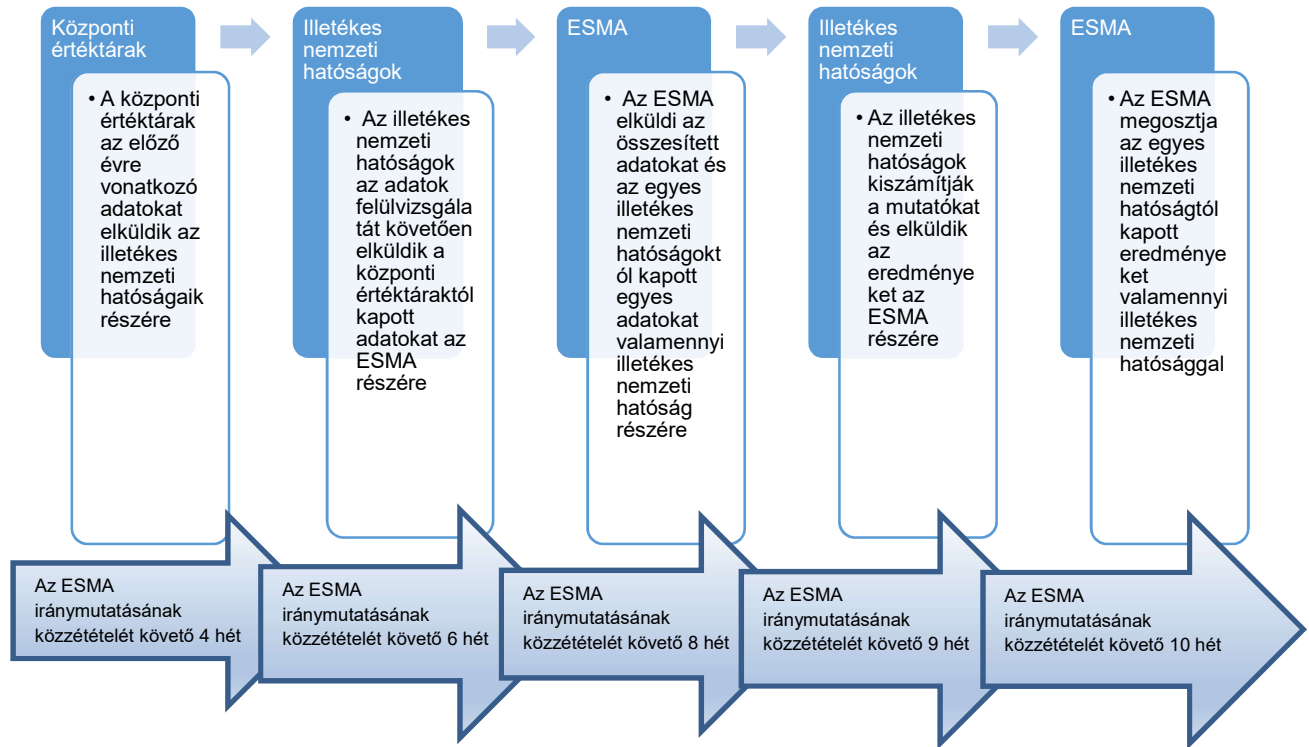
Központi értéktárak

• A központi értéktárak az előző évre vonatkozó adatokat elküldik az illetékes nemzeti hatóságaik részére

Illetékes nemzeti hatóságok

• Az illetékes nemzeti hatóságok az adatok felülvizsgálatát követően elküldik a központi értéktáraktól kapott adatokat az ESMA részére

ESMA

• Az ESMA elküldi az összesített adatokat és az egyes illetékes nemzeti hatóságoktól kapott egyes adatokat valamennyi illetékes nemzeti hatóság részére

Illetékes nemzeti hatóságok

• Az illetékes nemzeti hatóságok kiszámítják a mutatókat és elküldik az eredményeket az ESMA részére

ESMA

• Az ESMA megosztja az egyes illetékes nemzeti hatóságtól kapott eredményeket valamennyi illetékes nemzeti hatósággal

Az ESMA iránymutatásának közzétételét követő 4 hét

Az ESMA iránymutatásának közzétételét követő 6 hét

Az ESMA iránymutatásának közzétételét követő 8 hét

Az ESMA iránymutatásának közzétételét követő 9 hét

Az ESMA iránymutatásának közzétételét követő 10 hét